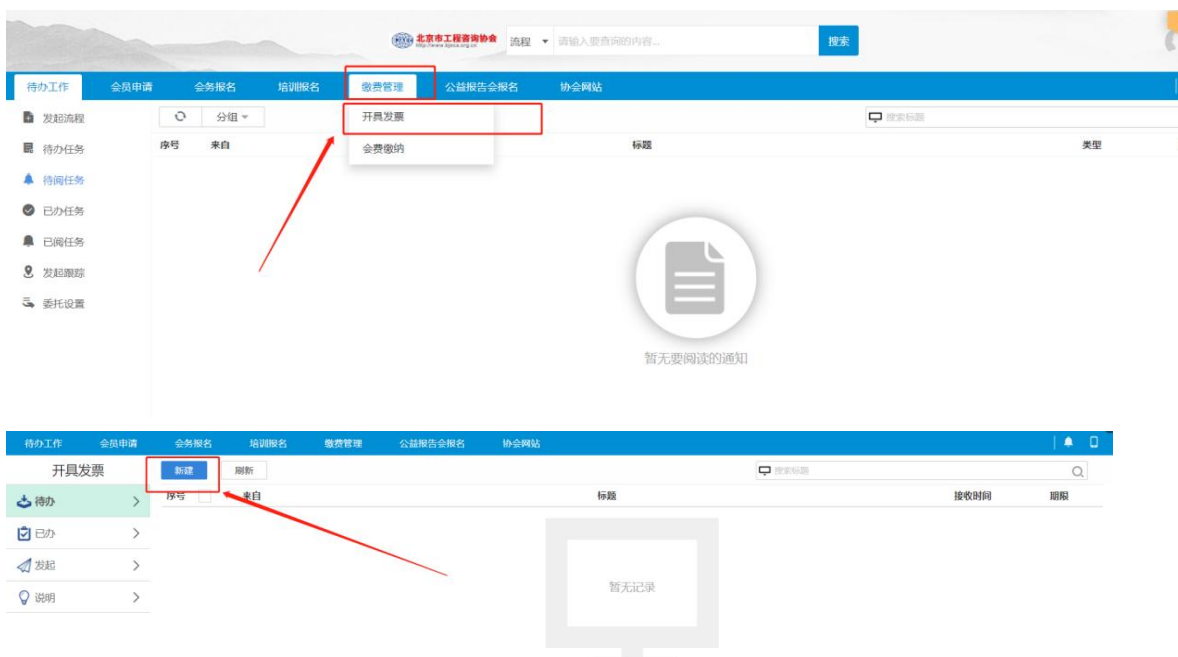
北京市工程咨询协会
http://www.bjeca.org.cn

流程 ▾ 请输入要查询的内容...
搜索

待办工作
会员申请
会务报名
培训报名
缴费管理
公益报告会报名
协会网站

发起流程
待办任务
待阅任务
已办任务
已阅任务
发起跟踪
委托设置

分组 ▾
开具发票
会费缴纳
搜索标题

序号
来自
标题
类型

暂无要阅读的通知

待办工作
会员申请
会务报名
培训报名
缴费管理
公益报告会报名
协会网站

开具发票
新建
刷新
搜索标题

待办 >
已办 >
发起 >
说明 >

序号
来自
标题
接收时间
期限

暂无记录